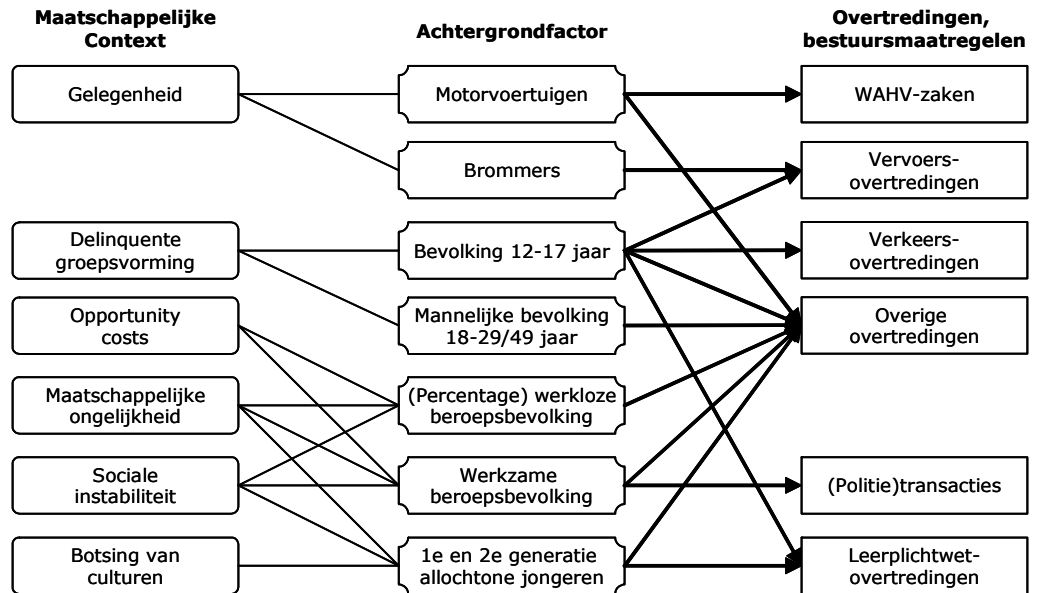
Maatschappelijke Context

Achtergrondfactor

Overtredingen, bestuursmaatregelen

Gelegenheid

Motorvoertuigen

WAHV-zaken

Brommers

Vervoers-overtredingen

Delinquente groepsvorming

Bevolking 12-17 jaar

Verkeers-overtredingen

Opportunity costs

Mannelijke bevolking 18-29/49 jaar

Overige overtredingen

Maatschappelijke ongelijkheid

(Percentage) werkloze beroepsbevolking

Sociale instabiliteit

Werkzame beroepsbevolking

(Politie)transacties

Botsing van culturen

1e en 2e generatie allochtone jongeren

Leerplichtwet-overtredingen